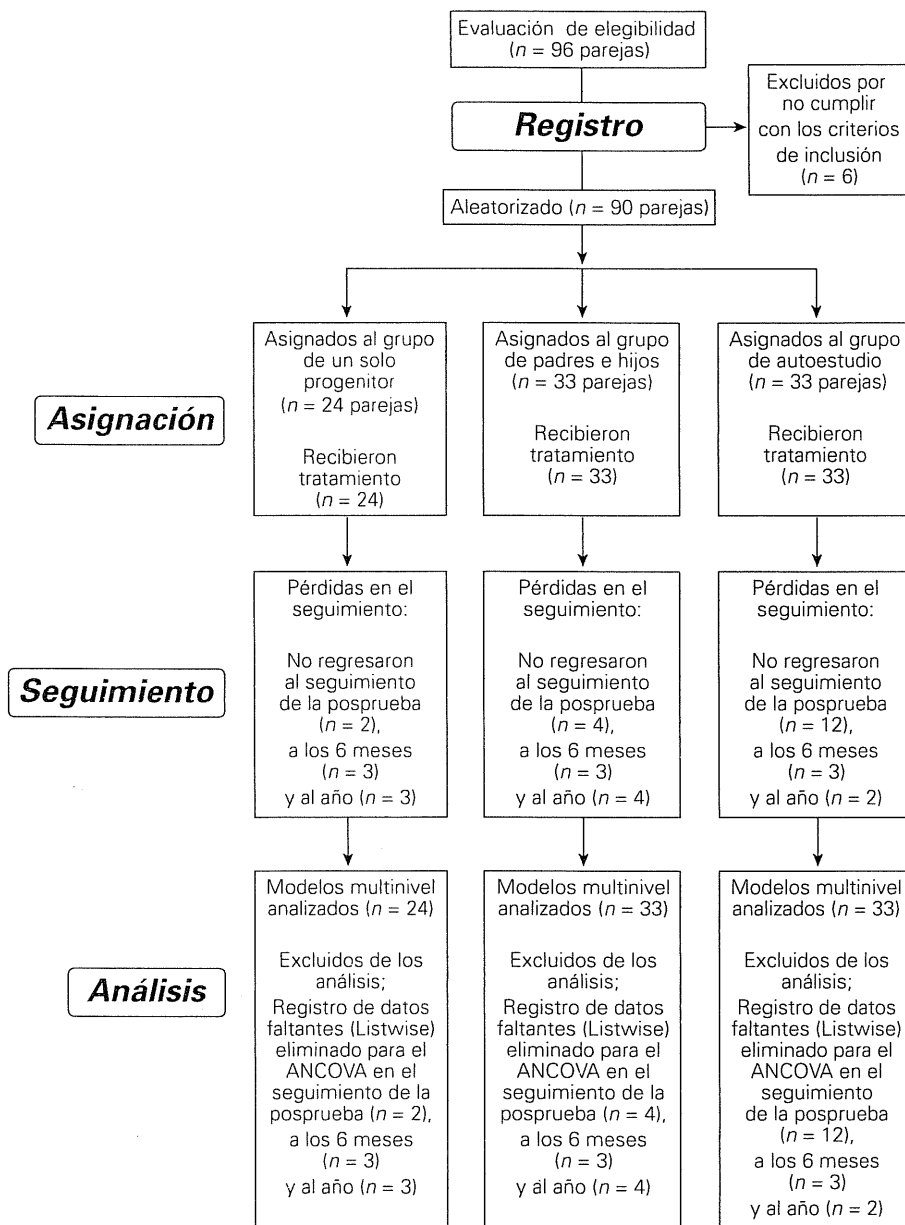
Evaluación de elegibilidad ($n$ = 96 parejas)

Registro

Excluidos por no cumplir con los criterios de inclusión ($n$ = 6)

Aleatorizado ($n$ = 90 parejas)

Asignación

Asignados al grupo de un solo progenitor ($n$ = 24 parejas)

Recibieron tratamiento ($n$ = 24)

Asignados al grupo de padres e hijos ($n$ = 33 parejas)

Recibieron tratamiento ($n$ = 33)

Asignados al grupo de autoestudio ($n$ = 33 parejas)

Recibieron tratamiento ($n$ = 33)

Seguimiento

Pérdidas en el seguimiento:

No regresaron al seguimiento de la posprueba ($n$ = 2), a los 6 meses ($n$ = 3) y al año ($n$ = 3)

Pérdidas en el seguimiento:

No regresaron al seguimiento de la posprueba ($n$ = 4), a los 6 meses ($n$ = 3) y al año ($n$ = 4)

Pérdidas en el seguimiento:

No regresaron al seguimiento de la posprueba ($n$ = 12), a los 6 meses ($n$ = 3) y al año ($n$ = 2)

Análisis

Modelos multinivel analizados ($n$ = 24)

Excluidos de los análisis; Registro de datos faltantes (Listwise) eliminado para el ANCOVA en el seguimiento de la posprueba ($n$ = 2), a los 6 meses ($n$ = 3) y al año ($n$ = 3)

Modelos multinivel analizados ($n$ = 33)

Excluidos de los análisis; Registro de datos faltantes (Listwise) eliminado para el ANCOVA en el seguimiento de la posprueba ($n$ = 4), a los 6 meses ($n$ = 3) y ál año ($n$ = 4)

Modelos multinivel analizados ($n$ = 33)

Excluidos de los análisis; Registro de datos faltantes (Listwise) eliminado para el ANCOVA en el seguimiento de la posprueba ($n$ = 12), a los 6 meses ($n$ = 3) y al año ($n$ = 2)